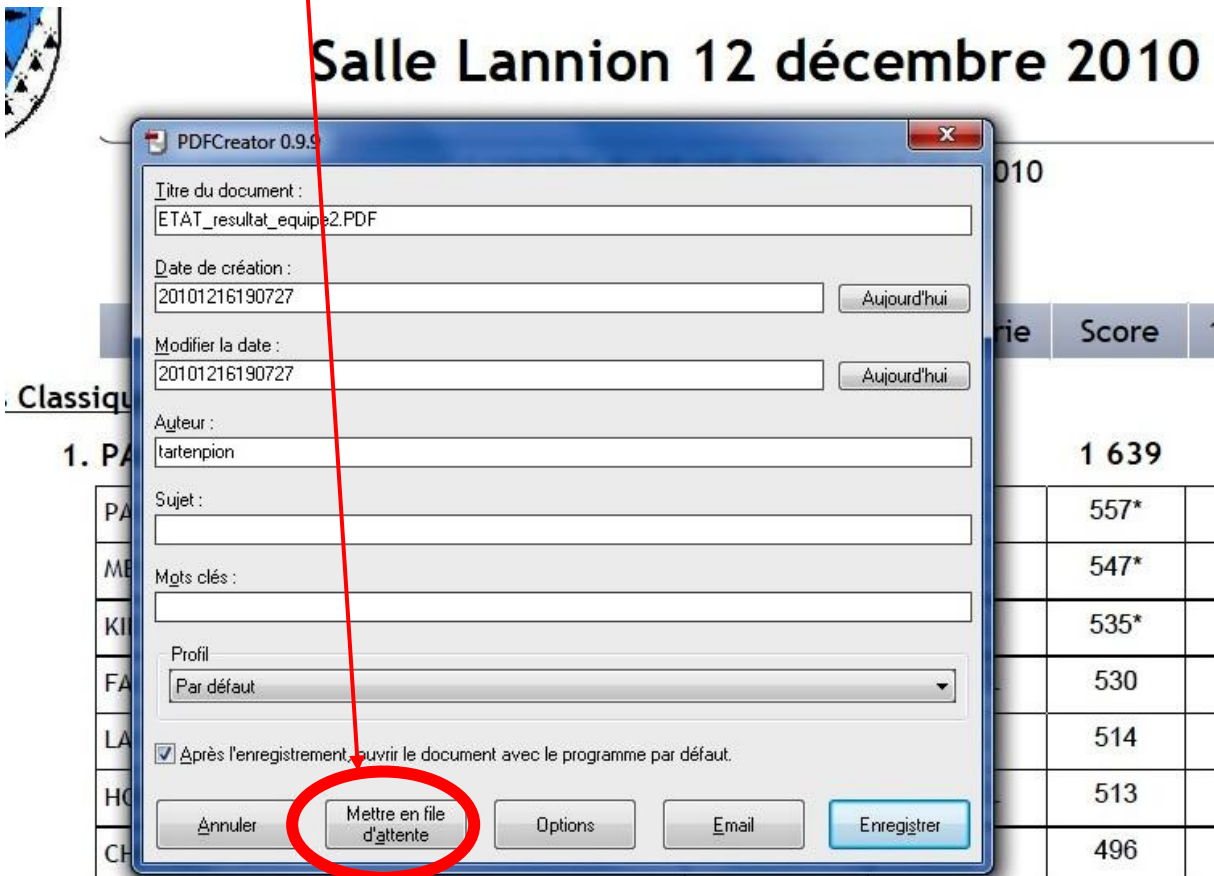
Salle Lannion 12 décembre 2010

PDFCreator 0.9.9

010

Titre du document :

ETAT_resultat_equipe2.PDF

Date de création :

20101216190727

Aujourd'hui

rie

Score

Modifier la date :

20101216190727

Aujourd'hui

Classiqu

Auteur :

tartenpion

1. PA

1 639

Sujet :

PA

557*

ME

547*

Mots clés :

KI

535*

Profil

Par défaut

FA

530

LA

514

Après l'enregistrement, ouvrir le document avec le programme par défaut.

HC

513

Annuler

Mettre en file d'attente

Options

Email

Enregistrer

CH

496